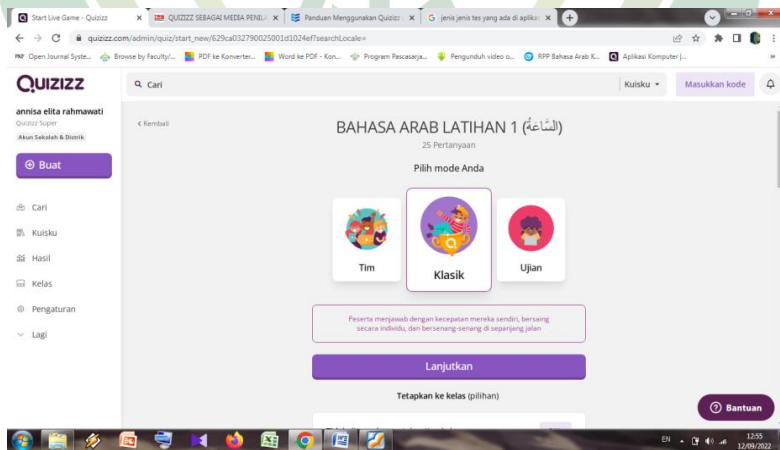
Start Live Game - Quizizz
QUIZIZZ SEBAGAI MEDIA PENIL
Panduan Menggunakan Quizizz
jenis jenis tes yang ada di aplikas

quizizz.com/admin/quiz/start_new/629ca032790025001d1024ef?searchLocale=

Open Journal Syste... Browse by Faculty/... PDF ke Konverter... Word ke PDF - Kon... Program Pascasarja... Pengunduh video o... RPP Bahasa Arab K... Aplikasi Komputer |...

QUIZIZZ
Cari
Kuisku
Masukkan kode

annisa elita rahmawati
Quizizz Super
Akun Sekolah & Distrik

Buat

Cari
Kuisku
Hasil
Kelas
Pengaturan
Lagi

< Kembali

BAHASA ARAB LATIHAN 1 (السَّاعَةُ)
25 Pertanyaan

Pilih mode Anda

Tim
Klasik
Ujian

Peserta menjawab dengan kecepatan mereka sendiri, bersaing secara individu, dan bersenang-senang di sepanjang jalan

Lanjutkan

Tetapkan ke kelas (pilihan)

Bantuan

EN 12:55 12/09/2022